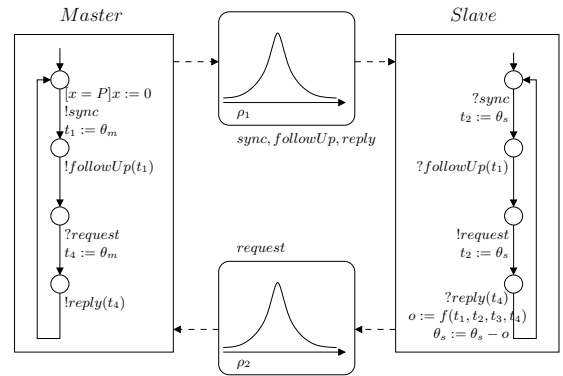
$Master$

$[x = P]x := 0$
$!sync$
$t_1 := \theta_m$

$!followUp(t_1)$

$?request$
$t_4 := \theta_m$

$!reply(t_4)$

$\rho_1$

$sync, followUp, reply$

$Slave$

$?sync$
$t_2 := \theta_s$

$?followUp(t_1)$

$!request$
$t_2 := \theta_s$

$?reply(t_4)$
$o := f(t_1, t_2, t_3, t_4)$
$\theta_s := \theta_s - o$

$request$

$\rho_2$